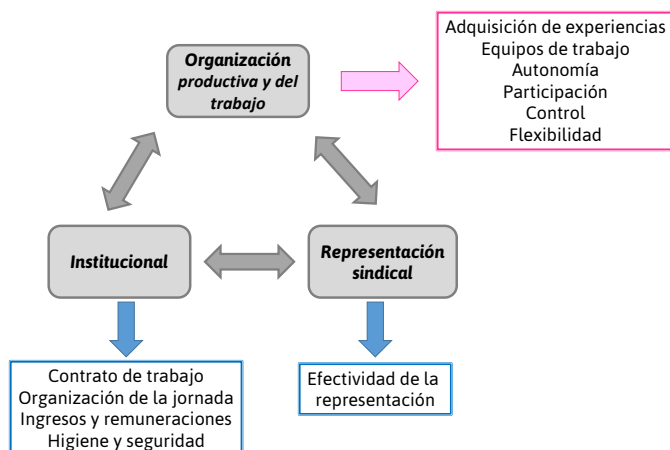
Organización productiva y del trabajo

Adquisición de experiencias
Equipos de trabajo
Autonomía
Participación
Control
Flexibilidad

Institucional

Representación sindical

Contrato de trabajo
Organización de la jornada
Ingresos y remuneraciones
Higiene y seguridad

Efectividad de la representación